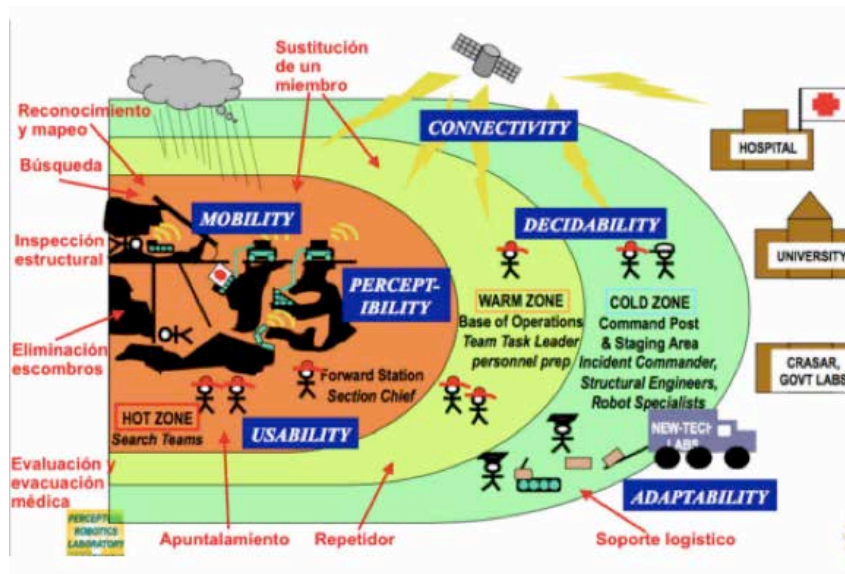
Sustitución de un miembro

Reconocimiento y mapeo

Búsqueda

Inspección estructural

Eliminación escombros

Evaluación y evacuación médica

CONNECTIVITY

MOBILITY

PERCEPT-IBILITY

DECIDABILITY

USABILITY

ADAPTABILITY

HOSPITAL

UNIVERSITY

CRASAR, GOVT LABS

WARM ZONE
Base of Operations
Team Task Leader
personnel prep

COLD ZONE
Command Post
& Staging Area
Incident Commander,
Structural Engineers,
Robot Specialists

Forward Station
Section Chief

HOT ZONE
Search Teams

NEW-TECH LABS

PERCEPTUAL ROBOTICS LABORATORY

Apuntalamiento

Repetidor

Soporte logistico